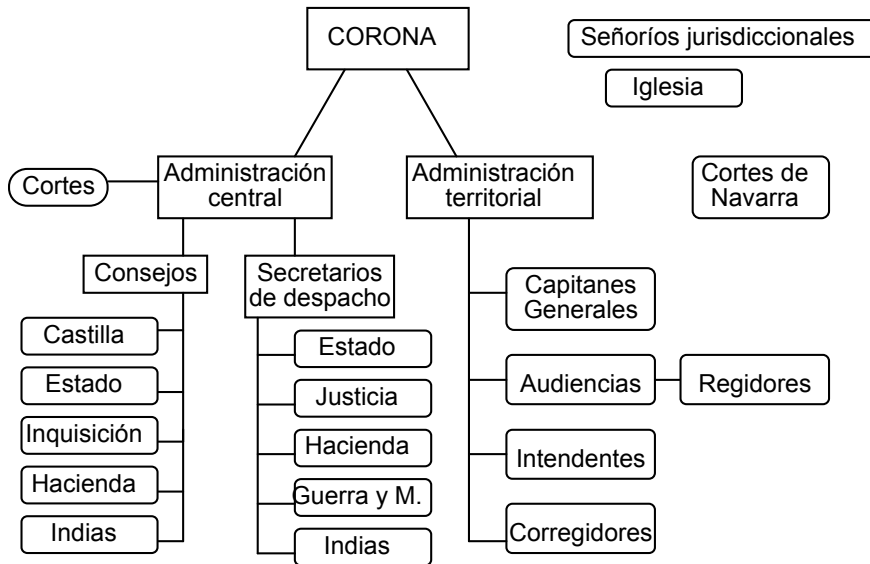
CORONA

Señoríos jurisdiccionales

Iglesia

Cortes

Administración central

Administración territorial

Cortes de Navarra

Consejos

Castilla

Estado

Inquisición

Hacienda

Indias

Secretarios de despacho

Estado

Justicia

Hacienda

Guerra y M.

Indias

Capitanes Generales

Audiencias

Regidores

Intendentes

Corregidores